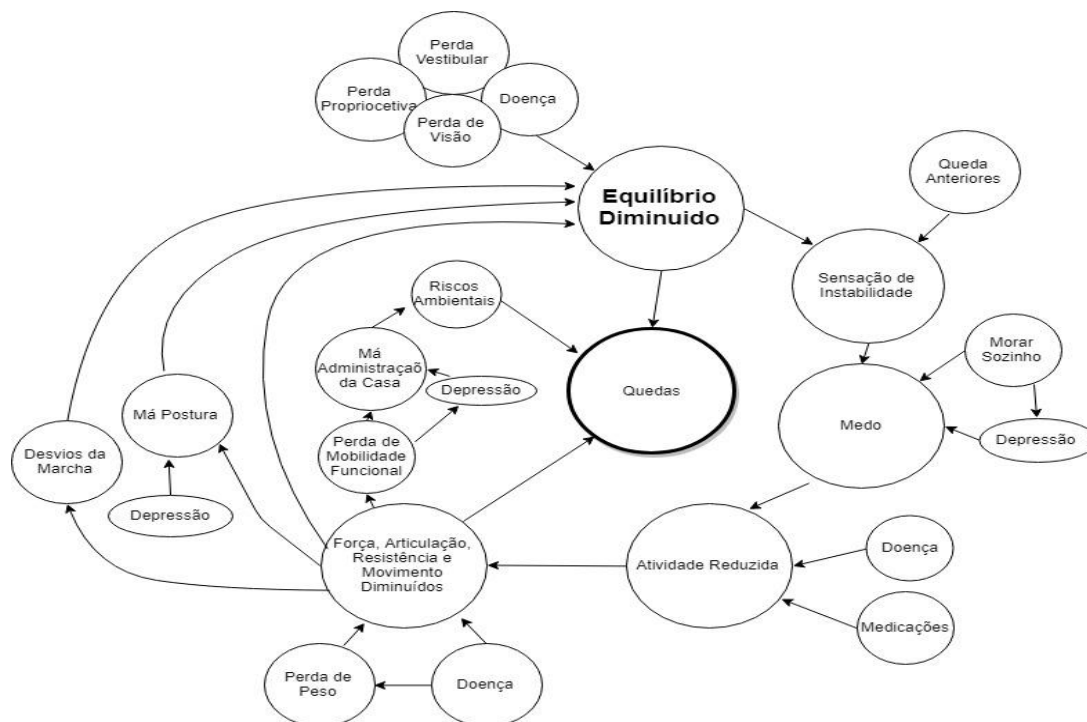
Perda Vestibular

Perda Propriocetiva

Doença

Perda de Visão

Equilíbrio Diminuido

Queda Anteriores

Sensação de Instabilidade

Riscos Ambientais

Má Administraçaõ da Casa

Depressão

Quedas

Morar Sozinho

Má Postura

Medo

Depressão

Perda de Mobilidade Funcional

Desvios da Marcha

Depressão

Força, Articulação, Resistência e Movimento Diminuídos

Atividade Reduzida

Doença

Medicações

Perda de Peso

Doença